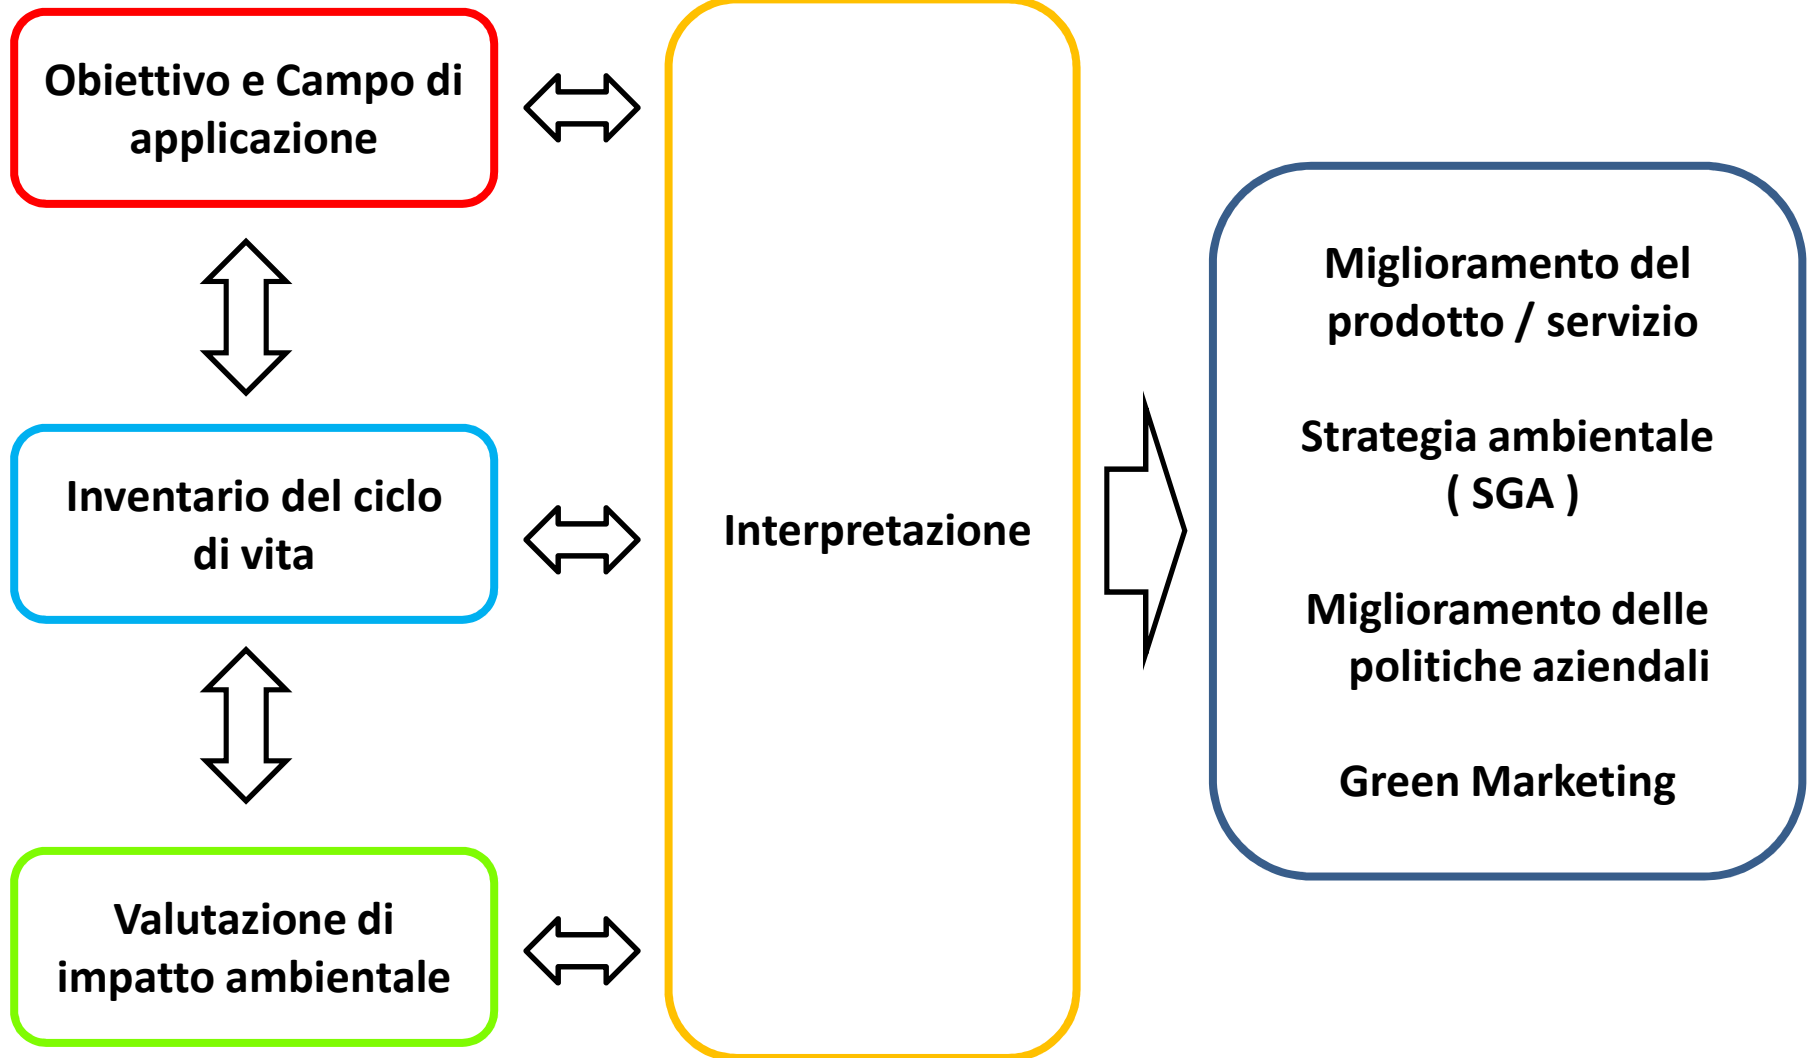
Obiettivo e Campo di applicazione

Inventario del ciclo di vita

Valutazione di impatto ambientale

Interpretazione

Miglioramento del prodotto / servizio

Strategia ambientale ( SGA )

Miglioramento delle politiche aziendali

Green Marketing